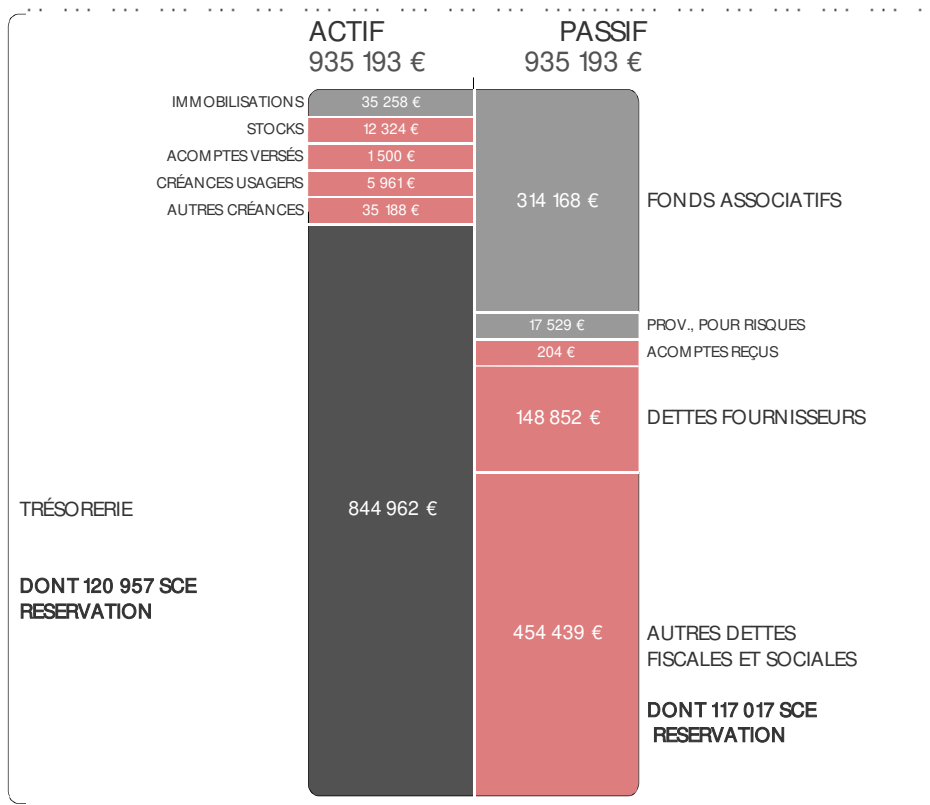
ACTIF
935 193 €

PASSIF
935 193 €

IMMOBILISATIONS 35 258 €
STOCKS 12 324 €
ACOMPTES VERSÉS 1 500 €
CRÉANCES USAGERS 5 961 €
AUTRES CRÉANCES 35 188 €

TRÉSORERIE 844 962 €

DONT 120 957 SCE RESERVATION

314 168 € FONDS ASSOCIATIFS
17 529 € PROV., POUR RISQUES
204 € ACOMPTES REÇUS
148 852 € DETTES FOURNISSEURS
454 439 € AUTRES DETTES FISCALES ET SOCIALES

DONT 117 017 SCE RESERVATION